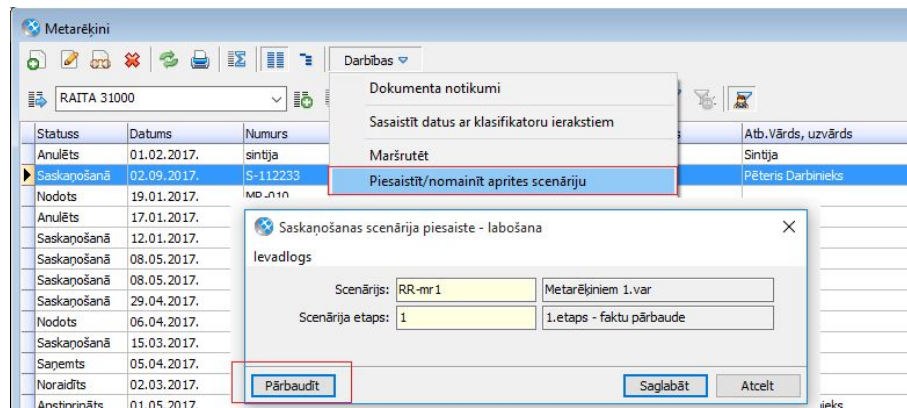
Metarēķini

Darbības

RAITA 31000

Dokumenta notikumi

Sasaistīt datus ar klasifikatoru ierakstiem

Maršrutēt

Piesaistīt/nomainīt aprites scenāriju

| Statuss | Datums | Numurs | Atb.Vārds, uzvārds |
|---|---|---|---|
| Anulēts | 01.02.2017. | sintija | Sintija |
| Saskaņošanā | 02.09.2017. | S-112233 | Pēteris Darbinieks |
| Nodots | 19.01.2017. | MP-010 | |
| Anulēts | 17.01.2017. | | |
| Saskaņošanā | 12.01.2017. | | |
| Saskaņošanā | 08.05.2017. | | |
| Saskaņošanā | 08.05.2017. | | |
| Saskaņošanā | 29.04.2017. | | |
| Nodots | 06.04.2017. | | |
| Saskaņošanā | 15.03.2017. | | |
| Saņemts | 05.04.2017. | | |
| Noraidīts | 02.03.2017. | | |
| Apstiprināts | 01.05.2017. | | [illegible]ieks |

Saskaņošanas scenārija piesaiste - labošana

Ievadlogs

Scenārijs: RR-mr1 Metarēķiniem 1.var

Scenārija etaps: 1 1.etaps - faktu pārbaude

Pārbaudīt

Saglabāt

Atcelt